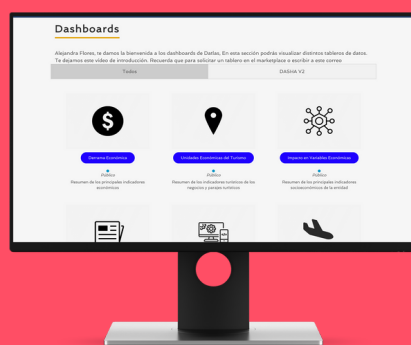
Dashboards

Alejandra Flores, te damos la bienvenida a los dashboards de Datlas, En esta sección podrás visualizar distintos tableros de datos. Te dejamos este video de introducción. Recuerda que para solicitar un tablero en el marketplace o escribir a este correo

Todos | DASHA V2

Derrama Económica
Público
Resumen de los principales indicadores económicos

Unidades Económicas del Turismo
Público
Resumen de los indicadores turísticos de los negocios y paisajes turísticos

Impacto en Variables Económicas
Público
Resumen de los principales indicadores socioeconómicos de la entidad